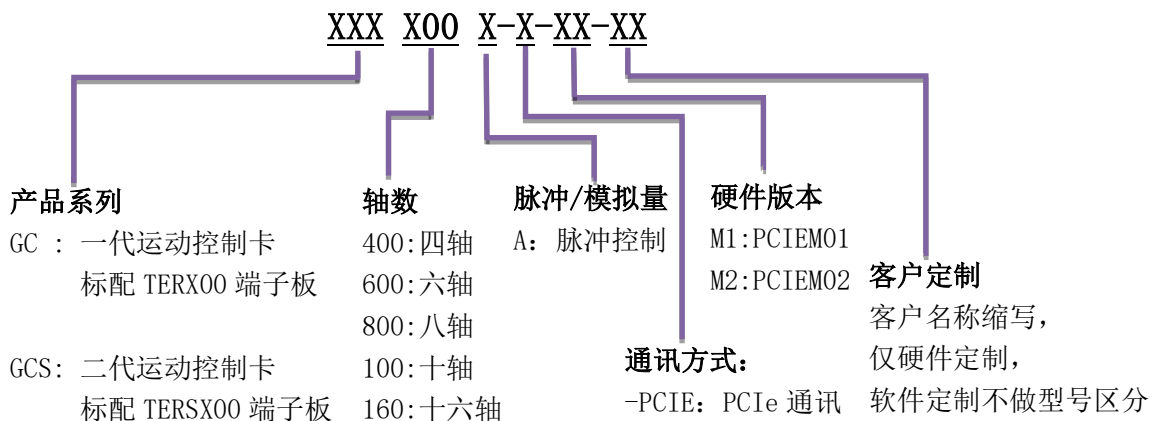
XXX X00 X-X-XX-XX

产品系列
GC : 一代运动控制卡
标配 TERX00 端子板
GCS: 二代运动控制卡
标配 TERSX00 端子板

轴数
400:四轴
600:六轴
800:八轴
100:十轴
160:十六轴

脉冲/模拟量
A：脉冲控制

通讯方式：
-PCIE：PCIe 通讯

硬件版本
M1:PCIEM01
M2:PCIEM02

客户定制
客户名称缩写，
仅硬件定制，
软件定制不做型号区分